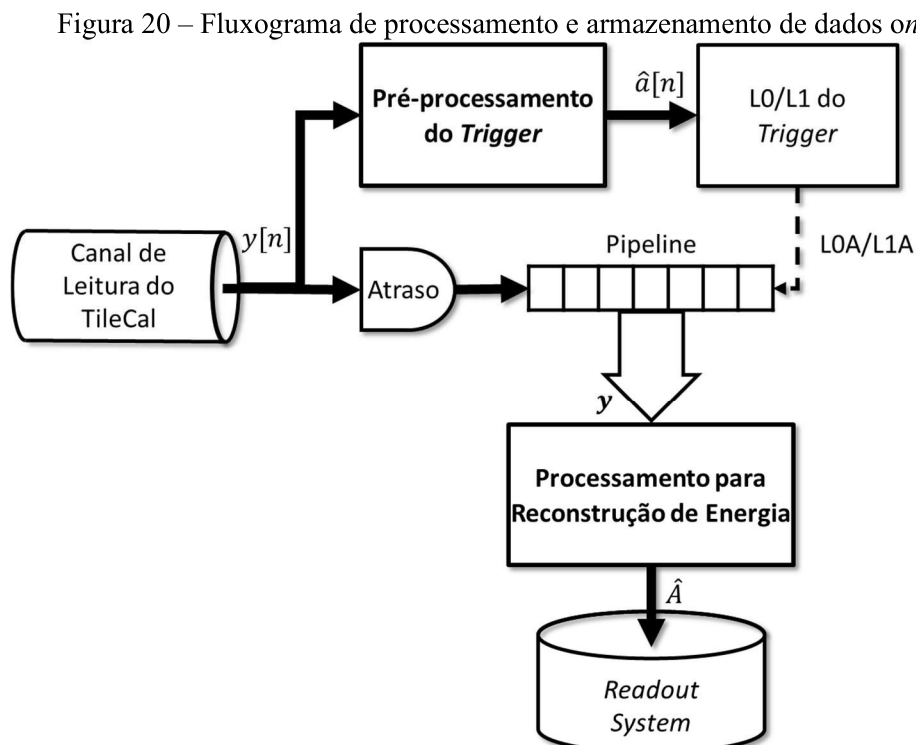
Figura 20 – Fluxograma de processamento e armazenamento de dados on

Pré-processamento do *Trigger*

$\hat{a}[n]$

L0/L1 do *Trigger*

Canal de Leitura do TileCal

$y[n]$

L0A/L1A

Pipeline

Atraso

$\boldsymbol{y}$

Processamento para Reconstrução de Energia

$\hat{A}$

*Readout System*